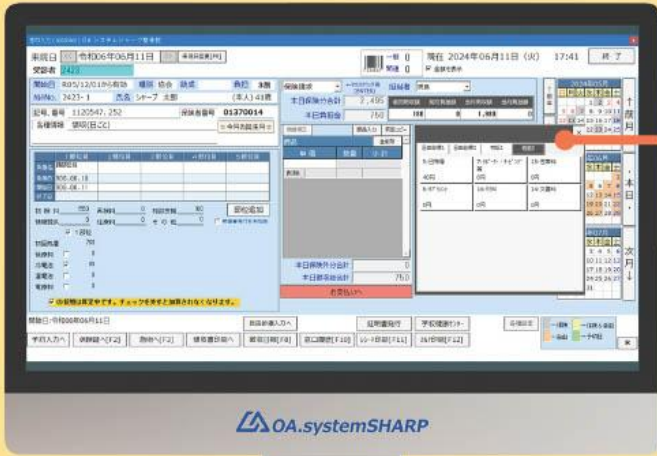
来院日 令和06年06月11日

受診者 2423

開始日 R05/12/01から有効 種別 協会 続柄 負担 3割

No. 2423-1 氏名 シャープ 太郎 (本人) 43歳

記号.番号 1120547.252 保険者番号 01370014

保険請求

本日保険分合計 2,495

本日負担金 750

現在 2024年06月11日 (火) 17:41 終了

窓口負担 現金

100 0 1,000 0

本日保険外分合計 0

本日窓口合計 750

お会計へ

開始日:令和06年06月11日

手技入力へ 画像を 受付簿へ[F2] 終了

OA.systemSHARP